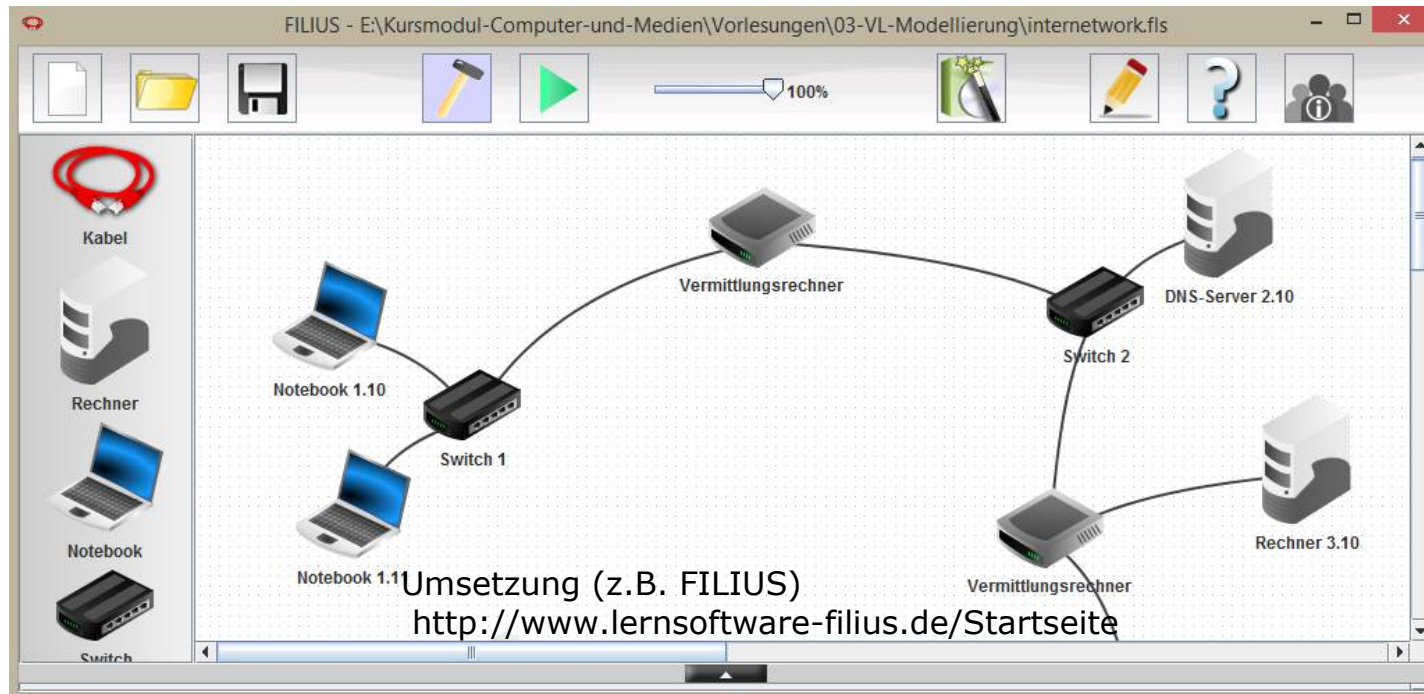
FILIUS - E:\Kursmodul-Computer-und-Medien\Vorlesungen\03-VL-Modellierung\internetwork.fls

100%

Kabel

Rechner

Notebook

Switch

Vermittlungsrechner

DNS-Server 2.10

Switch 2

Notebook 1.10

Switch 1

Rechner 3.10

Notebook 1.11

Vermittlungsrechner

Umsetzung (z.B. FILIUS)
http://www.lernsoftware-filius.de/Startseite